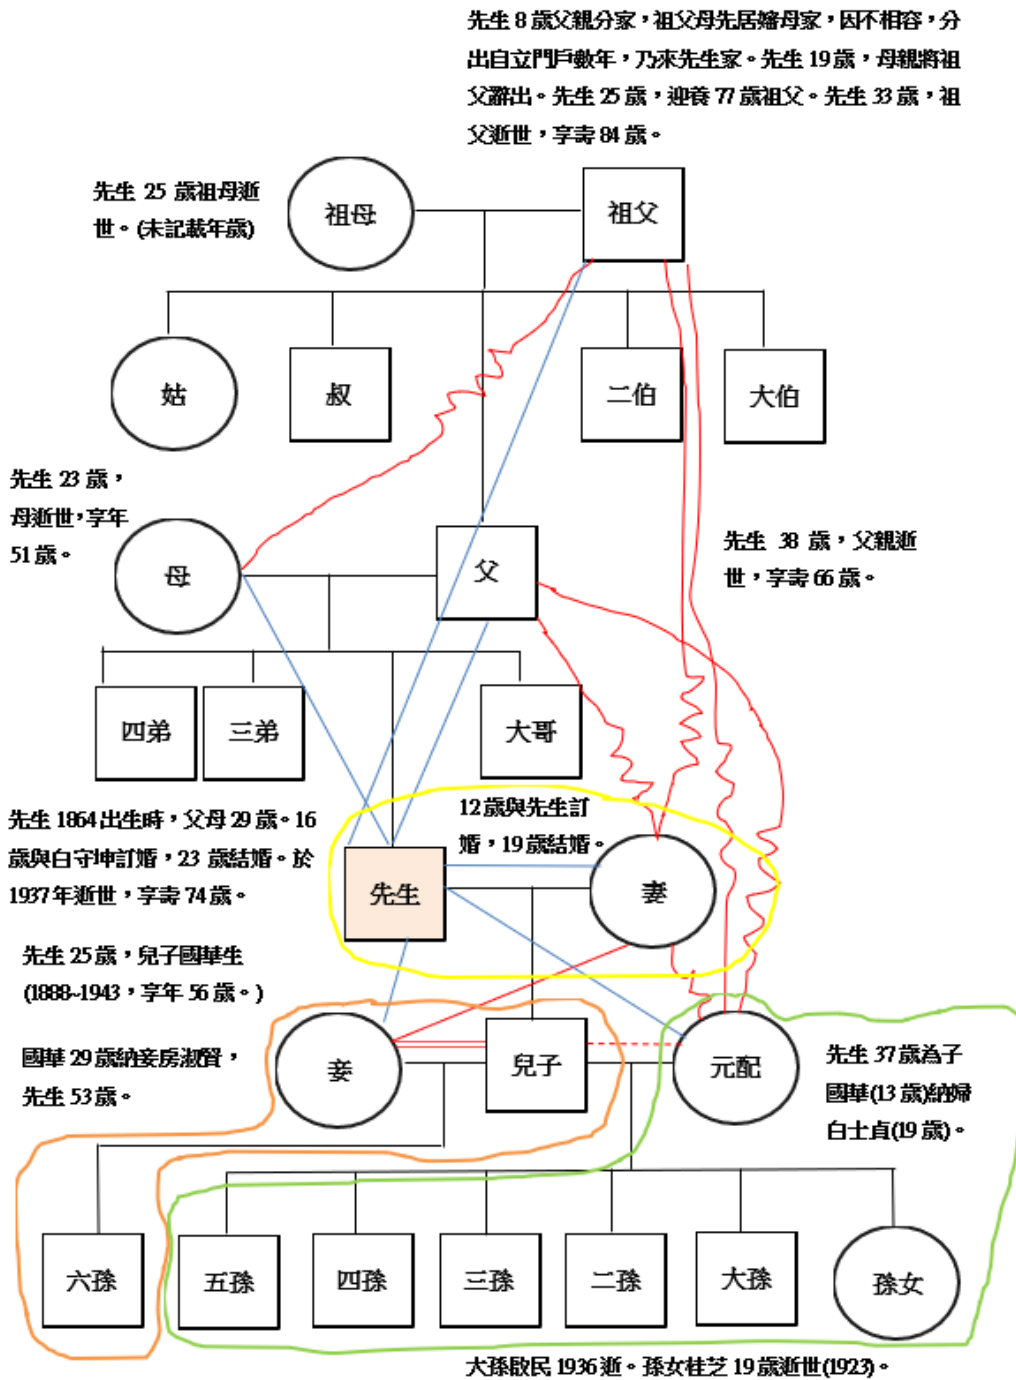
先生 8 歲父親分家，祖父母先居嬸母家，因不相容，分出自立門戶數年，乃來先生家。先生 19 歲，母親將祖父趕出。先生 25 歲，迎養 77 歲祖父。先生 33 歲，祖父逝世，享壽 84 歲。

先生 25 歲祖母逝世。(未記載年歲)

祖母

祖父

姑

叔

二伯

大伯

先生 23 歲，母逝世，享年 51 歲。

母

父

先生 38 歲，父親逝世，享壽 66 歲。

四弟

三弟

大哥

先生 1864 出生時，父母 29 歲。16 歲與白守坤訂婚，23 歲結婚。於 1937 年逝世，享壽 74 歲。

12 歲與先生訂婚，19 歲結婚。

先生

妻

先生 25 歲，兒子國華生 (1888-1943，享年 56 歲。)

國華 29 歲納妾房淑賢，先生 53 歲。

妾

兒子

元配

先生 37 歲為子國華(13 歲)納婦白士貞(19 歲)。

六孫

五孫

四孫

三孫

二孫

大孫

孫女

大孫啟民 1936 逝。孫女桂芝 19 歲逝世(1923)。